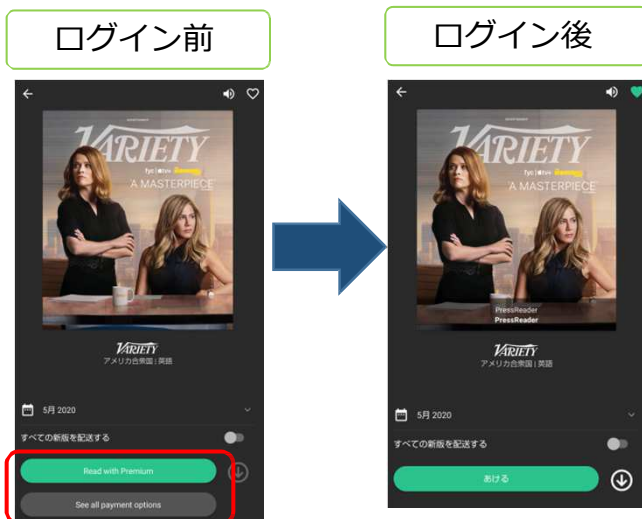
ログイン前

VARIETY
fyc | tv+
'A MASTERPIECE'

VARIETY
アメリカ合衆国 | 英語

5月 2020

すべての新版を配送する

Read with Premium

See all payment options

ログイン後

VARIETY
fyc | tv+
'A MASTERPIECE'

PressReader
PressReader

VARIETY
アメリカ合衆国 | 英語

5月 2020

すべての新版を配送する

あける